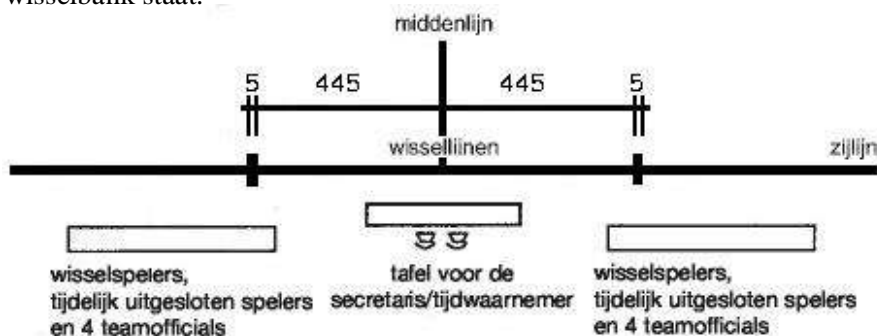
wisselbank staat.

middenlijn

5 445 445 5

wissellijnen

zijlijn

wisselspelers, tijdelijk uitgesloten spelers en 4 teamofficials

tafel voor de secretaris/tijdwaarnemer

wisselspelers, tijdelijk uitgesloten spelers en 4 teamofficials